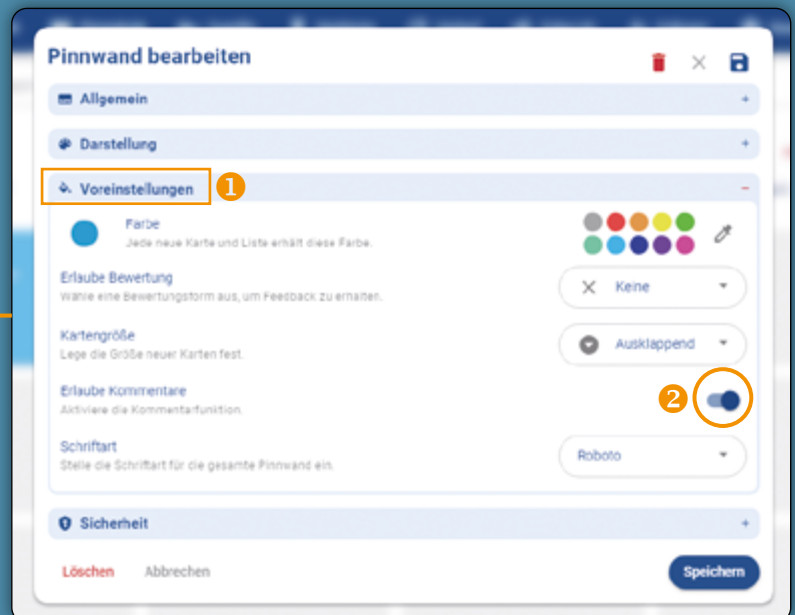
Pinnwand bearbeiten

Allgemein +

Darstellung +

Voreinstellungen 1 −

Farbe
Jede neue Karte und Liste erhält diese Farbe.

Erlaube Bewertung
Wähle eine Bewertungsform aus, um Feedback zu erhalten.
Keine

Kartengröße
Lege die Größe neuer Karten fest.
Ausklappend

Erlaube Kommentare
Aktiviere die Kommentarfunktion.
2

Schriftart
Stelle die Schriftart für die gesamte Pinnwand ein.
Roboto

Sicherheit +

Löschen Abbrechen Speichern